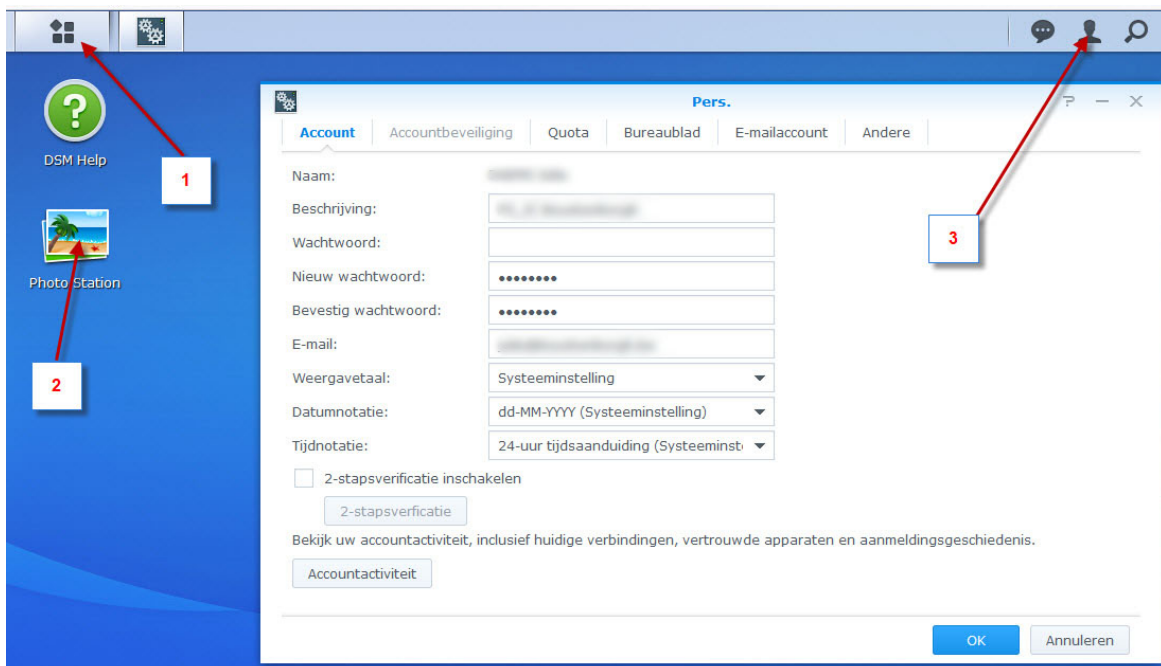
DSM Help

1

Photo Station

2

Pers.

Account | Accountbeveiliging | Quota | Bureaublad | E-mailaccount | Andere

Naam: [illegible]

Beschrijving: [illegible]

Wachtwoord:

Nieuw wachtwoord: ••••••••

Bevestig wachtwoord: ••••••••

E-mail: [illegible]

Weergavetaal: Systeeminstelling

Datumnotatie: dd-MM-YYYY (Systeeminstelling)

Tijdnotatie: 24-uur tijdsaanduiding (Systeeminst

2-stapsverificatie inschakelen

2-stapsverficatie

Bekijk uw accountactiviteit, inclusief huidige verbindingen, vertrouwde apparaten en aanmeldingsgeschiedenis.

Accountactiviteit

3

OK

Annuleren